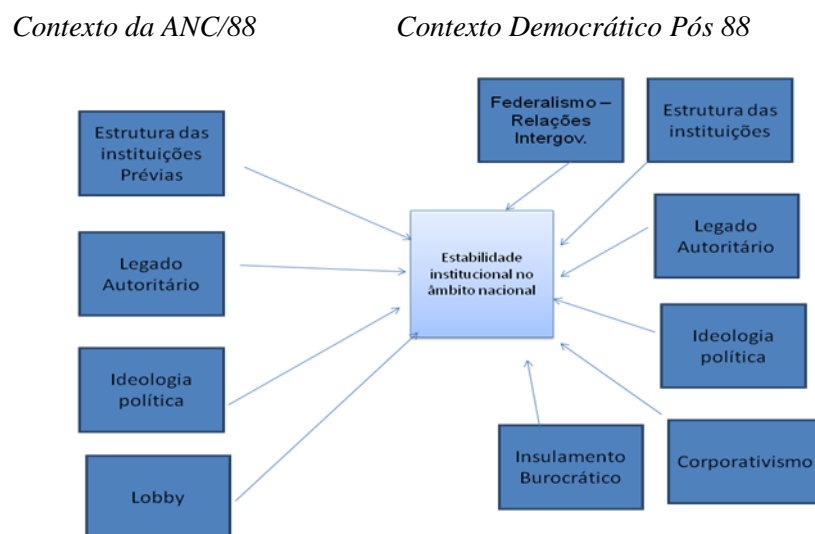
*Contexto da ANC/88*

*Contexto Democrático Pós 88*

Estrutura das instituições Prévias

Legado Autoritário

Ideologia política

Lobby

Estabilidade institucional no âmbito nacional

Federalismo – Relações Intergov.

Estrutura das instituições

Legado Autoritário

Ideologia política

Insulamento Burocrático

Corporativismo